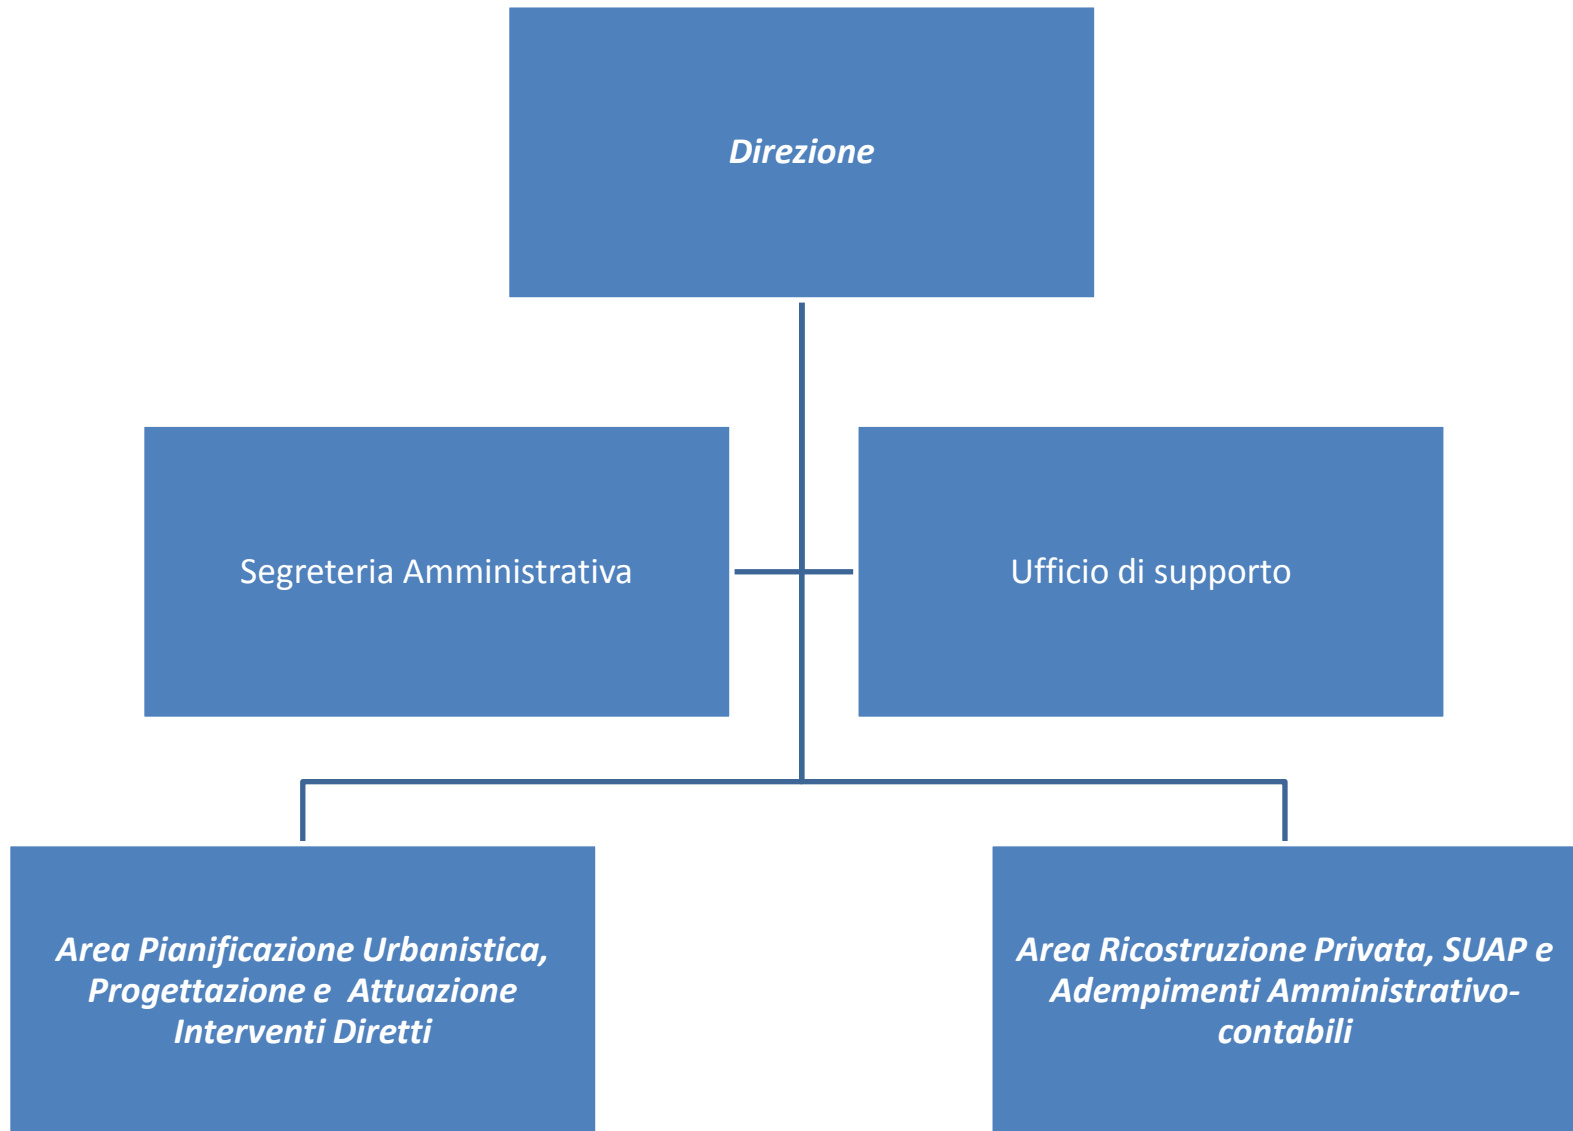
Direzione

Segreteria Amministrativa

Ufficio di supporto

Area Pianificazione Urbanistica, Progettazione e Attuazione Interventi Diretti

Area Ricostruzione Privata, SUAP e Adempimenti Amministrativo-contabili